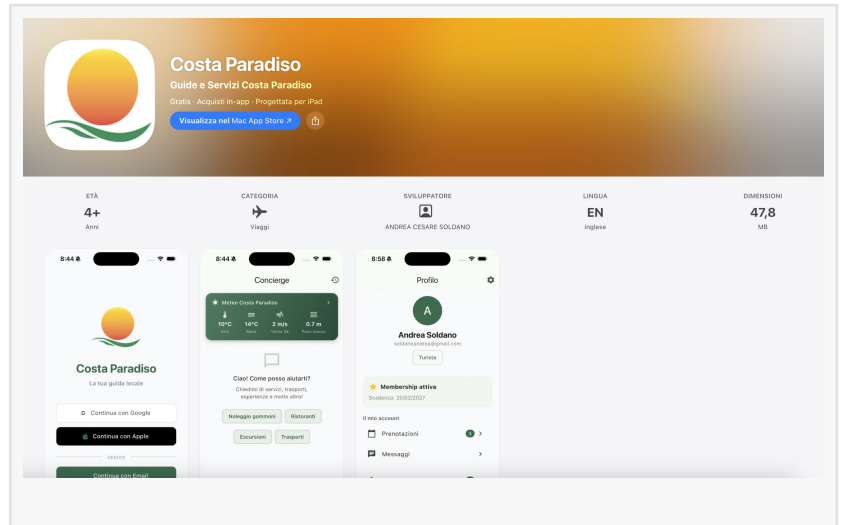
Costa Paradiso

Guide e Servizi Costa Paradiso

Gratis · Acquisti in-app · Progettata per iPad

Visualizza nel Mac App Store ↗

| ETÀ | CATEGORIA | SVILUPPATORE | LINGUA | DIMENSIONI |
|---|---|---|---|---|
| 4+ | | | EN | 47,8 |
| Anni | Viaggi | ANDREA CESARE SOLDANO | Inglese | MB |

8:44

Costa Paradiso

La tua guida locale

Continua con Google

Continua con Apple

oppure

Continua con Email

8:44

Concierge

Meteo Costa Paradiso

10°C

14°C

2 m/s

0.7 m

Ciao! Come posso aiutarti?

Chiedimi di servizi, trasporti, esperienze e molto altro!

Noleggio gommoni

Ristoranti

Escursioni

Trasporti

8:58

Profilo

A

Andrea Soldano

soldanoandrea@me.com

Turista

Membership attiva

Scadenza: 20/02/2027

Il mio account

Prenotazioni

Messaggi